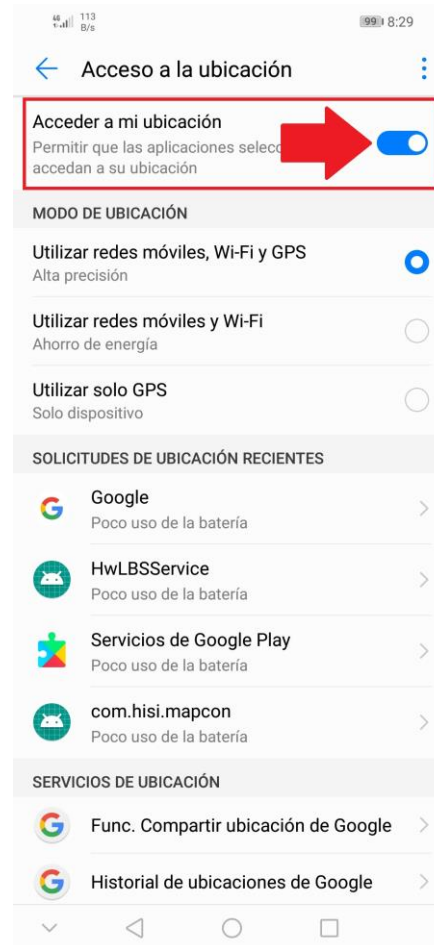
4G 113 B/s 99 8:29

Acceso a la ubicación

Acceder a mi ubicación
Permitir que las aplicaciones selec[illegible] accedan a su ubicación

MODO DE UBICACIÓN

Utilizar redes móviles, Wi-Fi y GPS
Alta precisión

Utilizar redes móviles y Wi-Fi
Ahorro de energía

Utilizar solo GPS
Solo dispositivo

SOLICITUDES DE UBICACIÓN RECIENTES

Google
Poco uso de la batería

HwLBSService
Poco uso de la batería

Servicios de Google Play
Poco uso de la batería

com.hisi.mapcon
Poco uso de la batería

SERVICIOS DE UBICACIÓN

Func. Compartir ubicación de Google

Historial de ubicaciones de Google